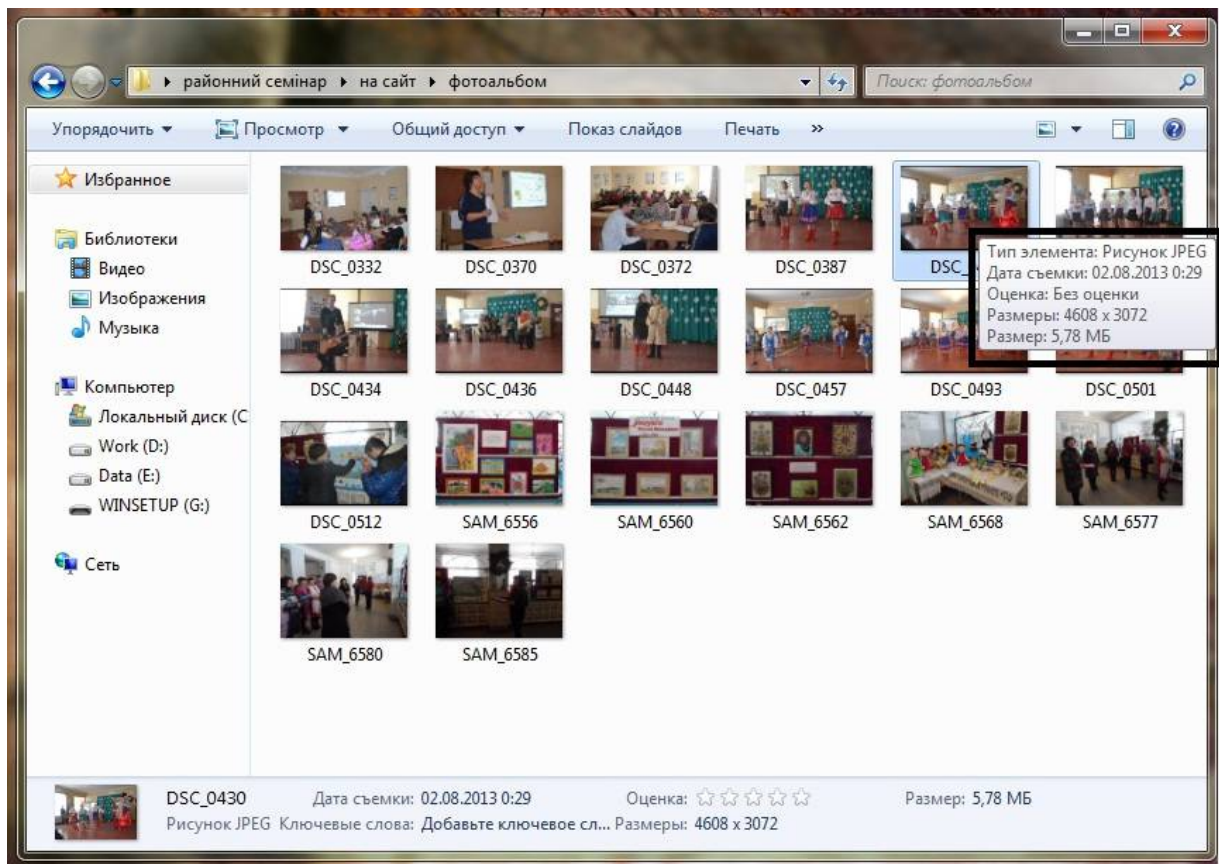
районний семінар ▸ на сайт ▸ фотоальбом

Поиск: фотоальбом

Упорядочить ▾ Просмотр ▾ Общий доступ ▾ Показ слайдов Печать »

Избранное

Библиотеки
Видео
Изображения
Музыка

Компьютер
Локальный диск (C
Work (D:)
Data (E:)
WINSETUP (G:)

Сеть

DSC_0332
DSC_0370
DSC_0372
DSC_0387
DSC_
DSC_0434
DSC_0436
DSC_0448
DSC_0457
DSC_0493
DSC_0501
DSC_0512
SAM_6556
SAM_6560
SAM_6562
SAM_6568
SAM_6577
SAM_6580
SAM_6585

Тип элемента: Рисунок JPEG
Дата съемки: 02.08.2013 0:29
Оценка: Без оценки
Размеры: 4608 x 3072
Размер: 5,78 МБ

DSC_0430 Дата съемки: 02.08.2013 0:29 Оценка: Размер: 5,78 МБ
Рисунок JPEG Ключевые слова: Добавьте ключевое сл... Размеры: 4608 x 3072